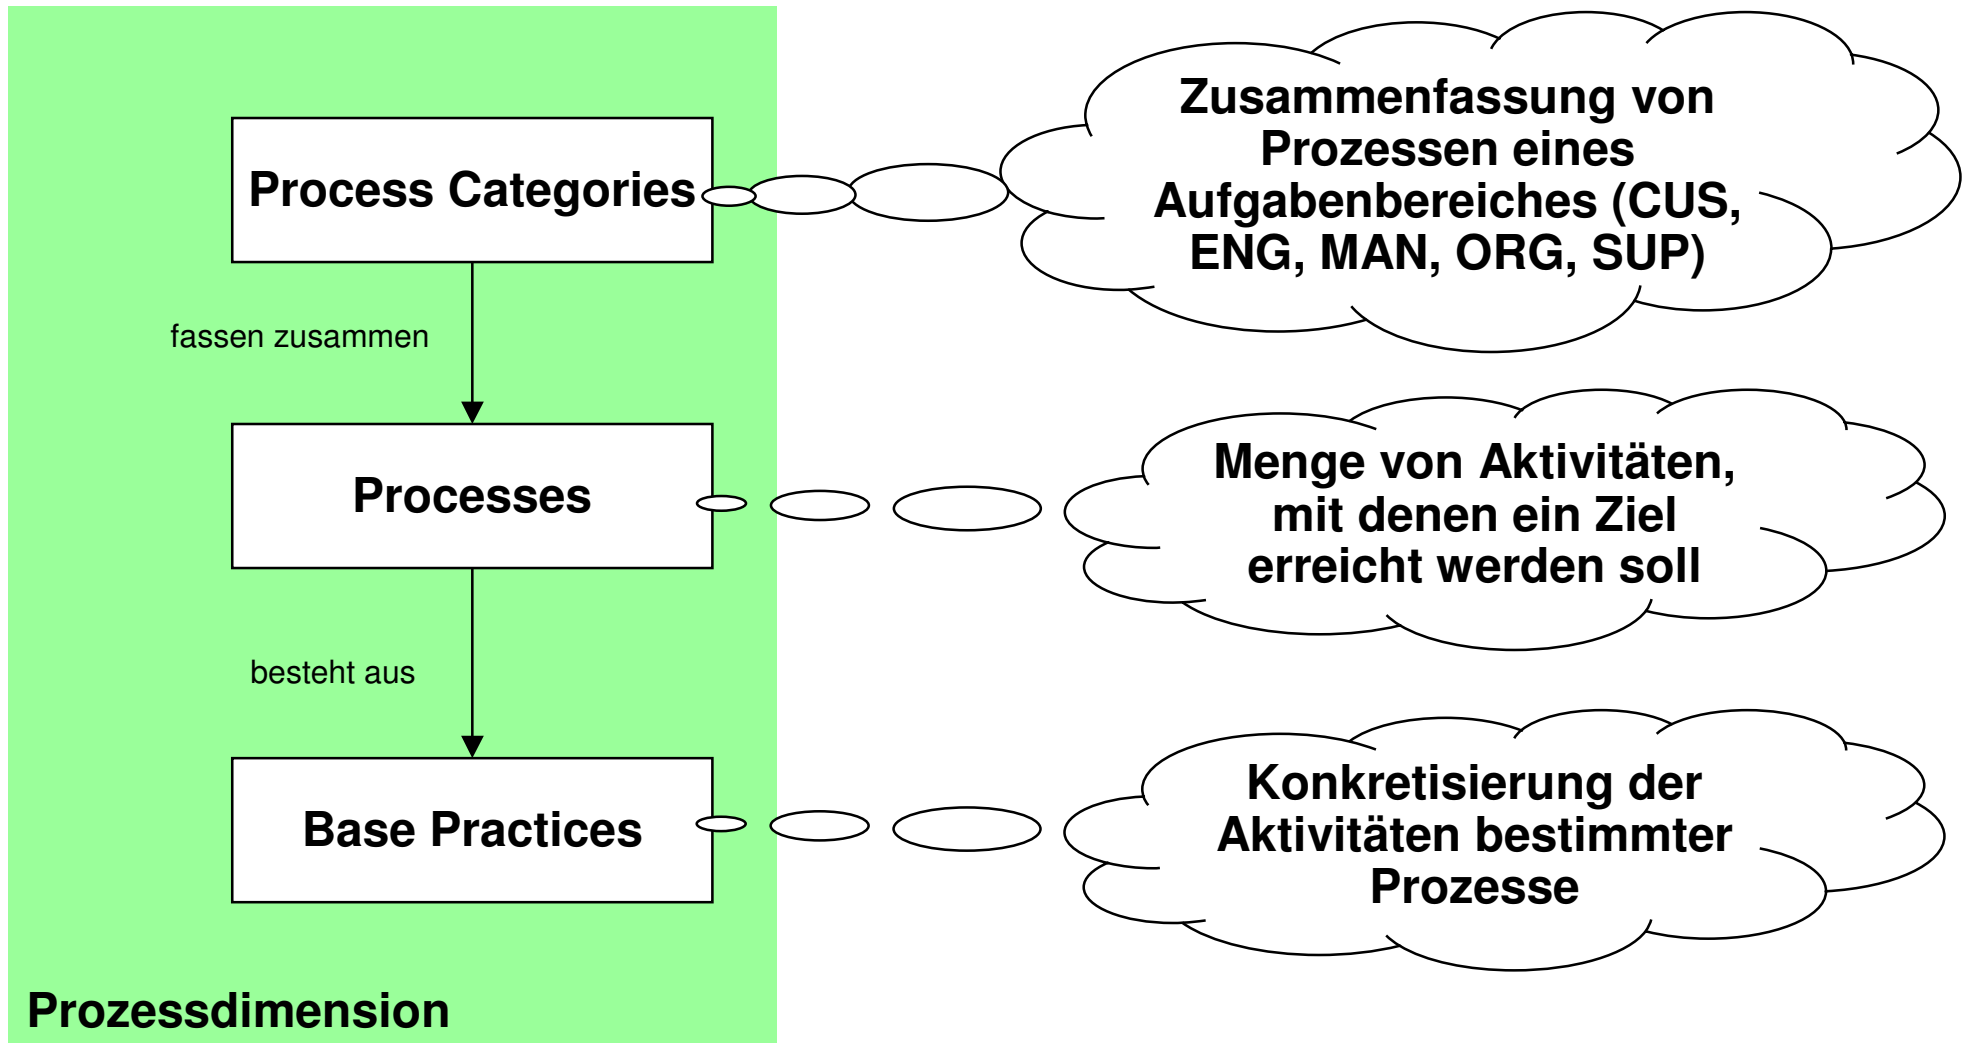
Process Categories

Zusammenfassung von Prozessen eines Aufgabenbereiches (CUS, ENG, MAN, ORG, SUP)

fassen zusammen

Processes

Menge von Aktivitäten, mit denen ein Ziel erreicht werden soll

besteht aus

Base Practices

Konkretisierung der Aktivitäten bestimmter Prozesse

Prozessdimension